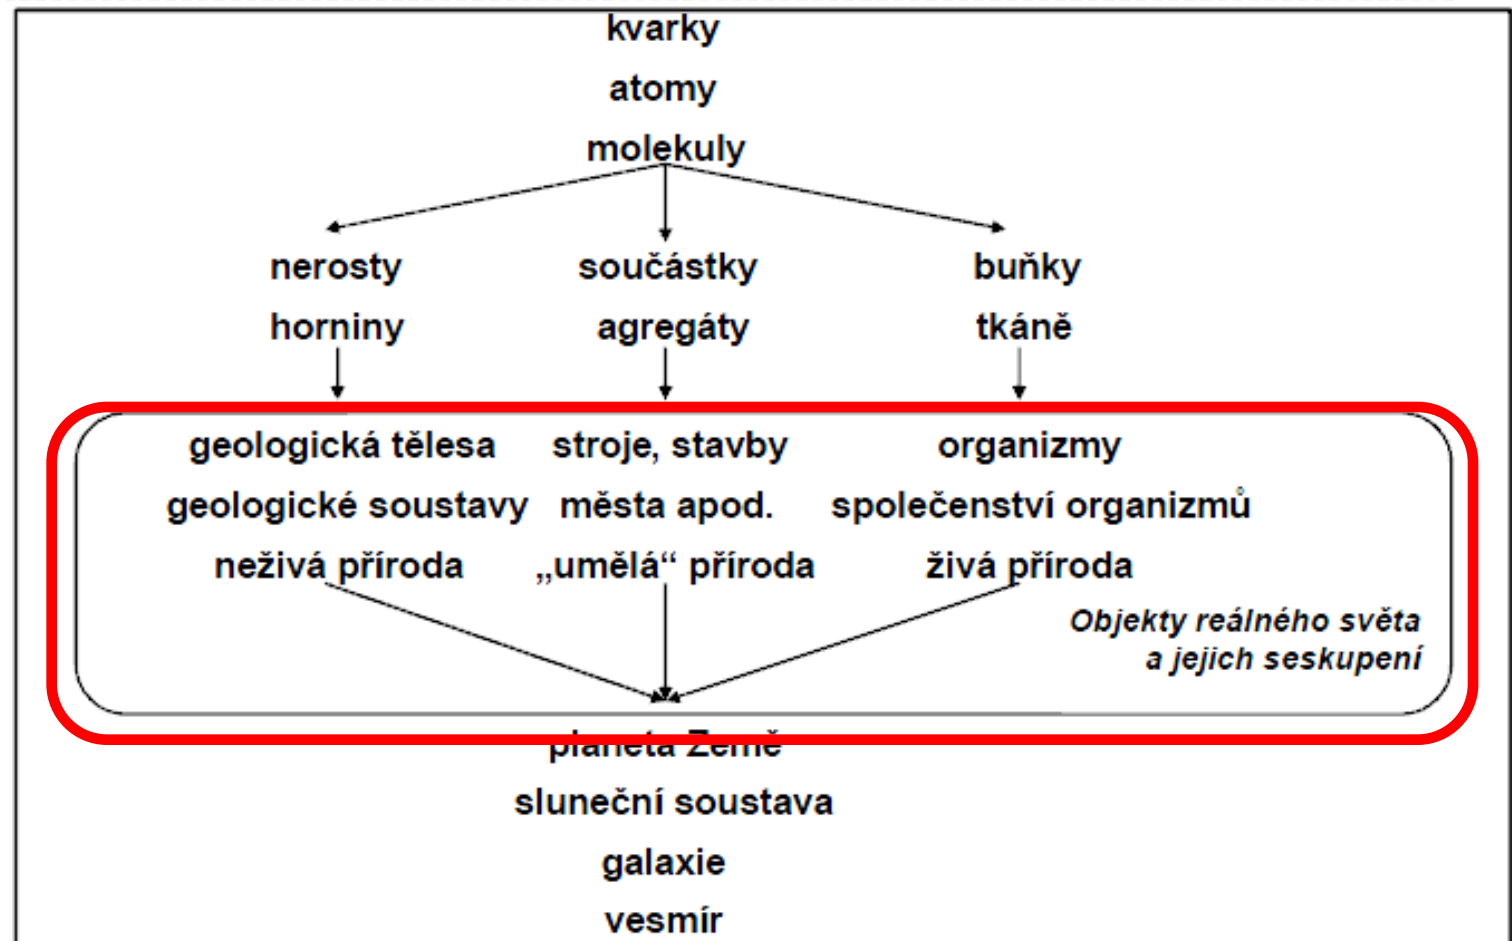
kvarky

atomy

molekuly

nerosty

horniny

součástky

agregáty

buňky

tkáně

geologická tělesa

geologické soustavy

neživá příroda

stroje, stavby

města apod.

„umělá“ příroda

organizmy

společenství organizmů

živá příroda

Objekty reálného světa a jejich seskupení

planeta Země

sluneční soustava

galaxie

vesmír